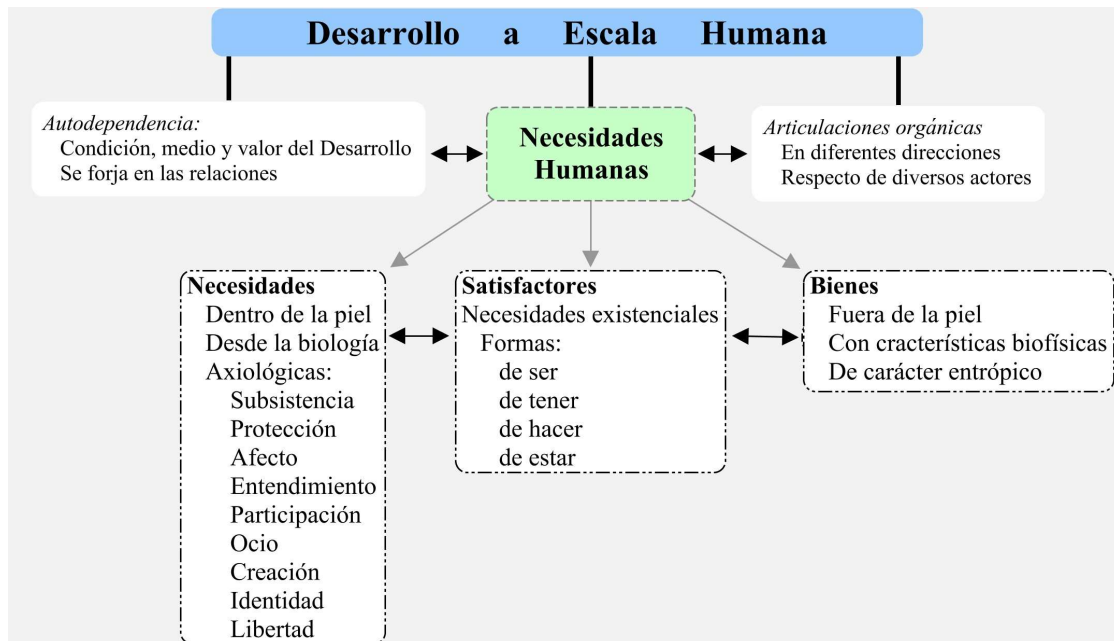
Desarrollo a Escala Humana

Autodependencia:
Condición, medio y valor del Desarrollo
Se forja en las relaciones

Necesidades Humanas

Articulaciones orgánicas
En diferentes direcciones
Respecto de diversos actores

Necesidades
Dentro de la piel
Desde la biología
Axiológicas:
Subsistencia
Protección
Afecto
Entendimiento
Participación
Ocio
Creación
Identidad
Libertad

Satisfactores
Necesidades existenciales
Formas:
de ser
de tener
de hacer
de estar

Bienes
Fuera de la piel
Con cracterísticas biofísicas
De carácter entrópico